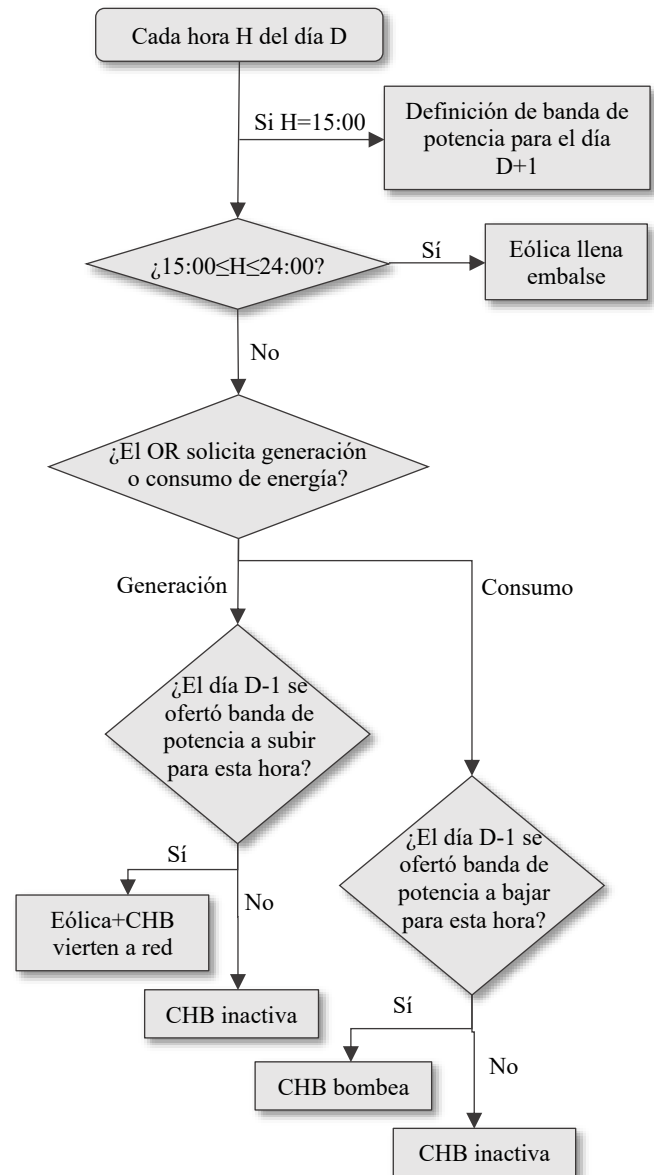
Cada hora H del día D

Si H=15:00

Definición de banda de potencia para el día D+1

¿15:00≤H≤24:00?

Sí

Eólica llena embalse

No

¿El OR solicita generación o consumo de energía?

Generación

Consumo

¿El día D-1 se ofertó banda de potencia a subir para esta hora?

Sí

Eólica+CHB vierten a red

No

CHB inactiva

¿El día D-1 se ofertó banda de potencia a bajar para esta hora?

Sí

CHB bombea

No

CHB inactiva